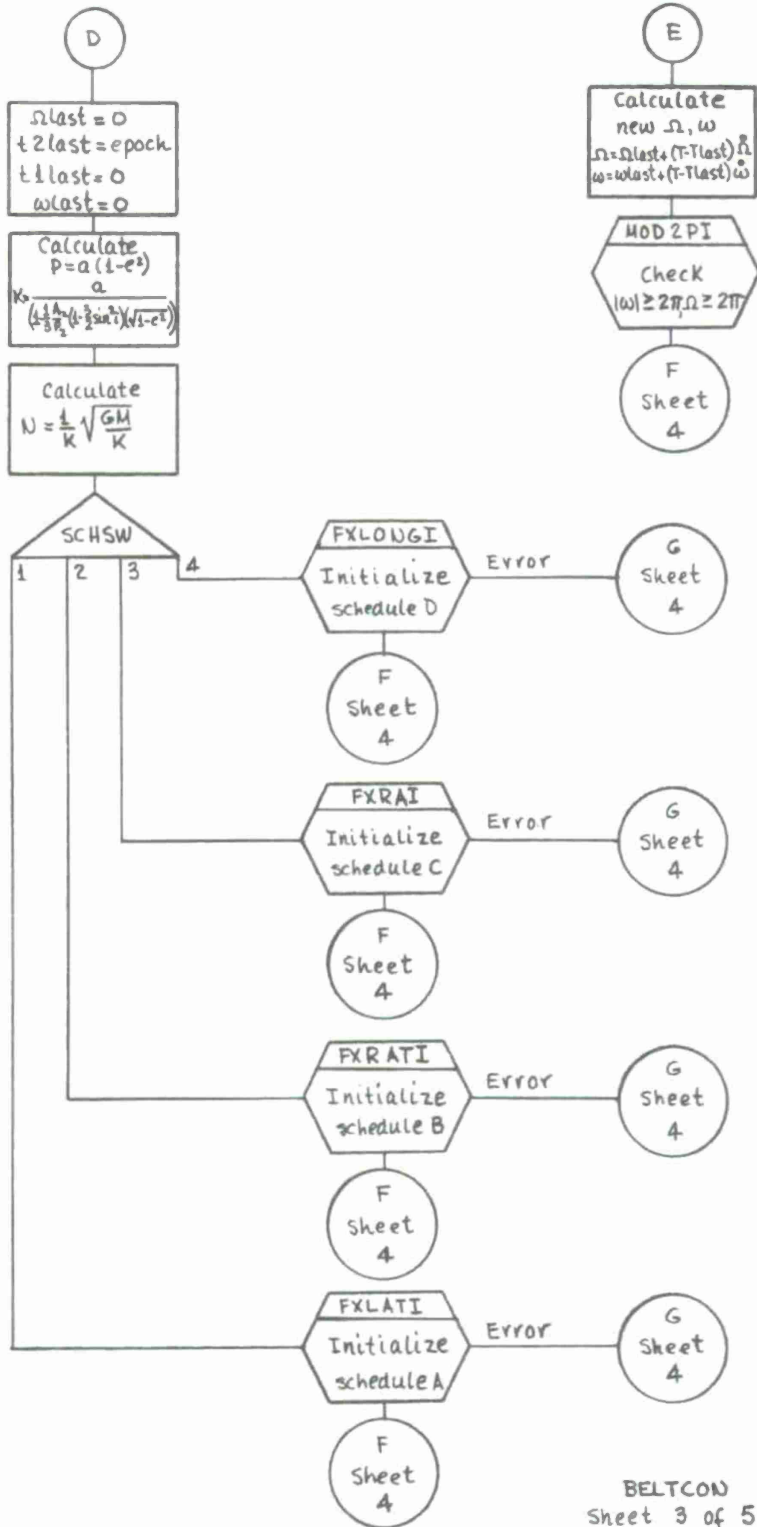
D

$\Omega last = 0$
$t2last = epoch$
$t1last = 0$
$\omega last = 0$

Calculate
$P = a(1-e^2)$
$K = \frac{a}{\left(1+\frac{3}{2}\frac{A_2}{P_2}(1-\frac{3}{2}\sin^2 i)(\sqrt{1-e^2})\right)}$

Calculate
$N = \frac{1}{K}\sqrt{\frac{GM}{K}}$

SCHSW
1 2 3 4

FXLONGI
Initialize schedule D
Error
G Sheet 4
F Sheet 4

FXRAI
Initialize schedule C
Error
G Sheet 4
F Sheet 4

FXRATI
Initialize schedule B
Error
G Sheet 4
F Sheet 4

FXLATI
Initialize schedule A
Error
G Sheet 4
F Sheet 4

E

Calculate new $\Omega, \omega$
$\Omega = \Omega last + (T-Tlast)\dot{\Omega}$
$\omega = \omega last + (T-Tlast)\dot{\omega}$

MOD2PI
Check
$|\omega| \geq 2\pi, \Omega \geq 2\pi$

F Sheet 4

BELTCON
Sheet 3 of 5